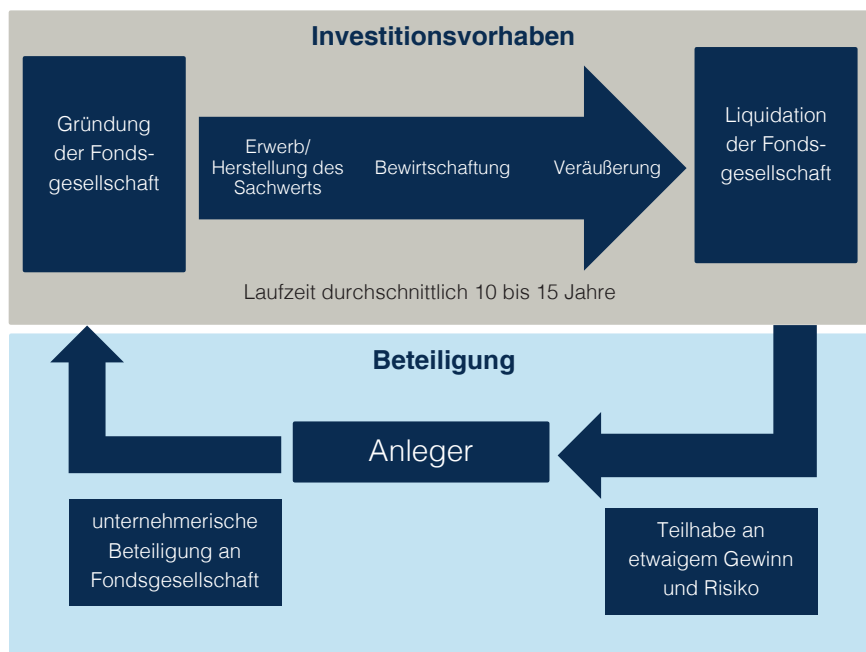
Investitionsvorhaben

Gründung der Fondsgesellschaft

Erwerb/ Herstellung des Sachwerts

Bewirtschaftung

Veräußerung

Liquidation der Fondsgesellschaft

Laufzeit durchschnittlich 10 bis 15 Jahre

Beteiligung

Anleger

unternehmerische Beteiligung an Fondsgesellschaft

Teilhabe an etwaigem Gewinn und Risiko